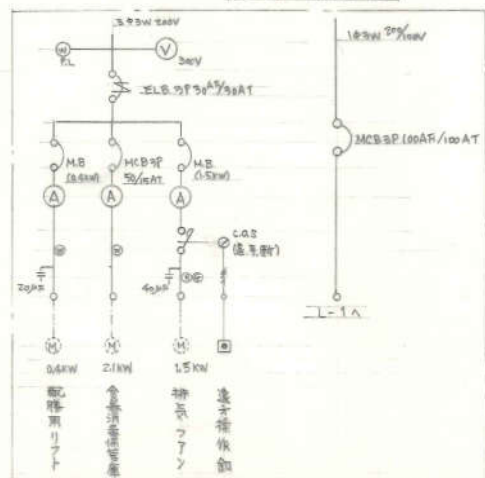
3φ3W 200V

W
P.L

V
300V

ELB 3P 30AF/30AT

M.B
(0.4KW)

MCB 3P
50/15AT

M.B
(1.5KW)

A

A

A

C.O.S
(遠手動)

20μF

40μF

M

M

M

0.4KW

2.1KW

1.5KW

配膳用リフト

冷凍保管庫

排気ファン

遠方操作盤

1φ3W 200/100V

MCB 3P 100AF/100AT

L-1へ